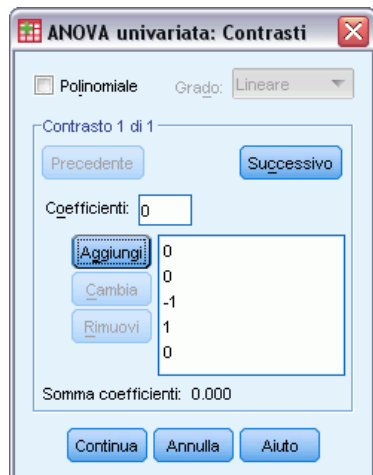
ANOVA univariata: Contrasti

Polinomiale Grado: Lineare

Contrasto 1 di 1

Precedente Successivo

Coefficienti: 0

Aggiungi
Cambia
Rimuovi

0
0
-1
1
0

Somma coefficienti: 0.000

Continua Annulla Aiuto